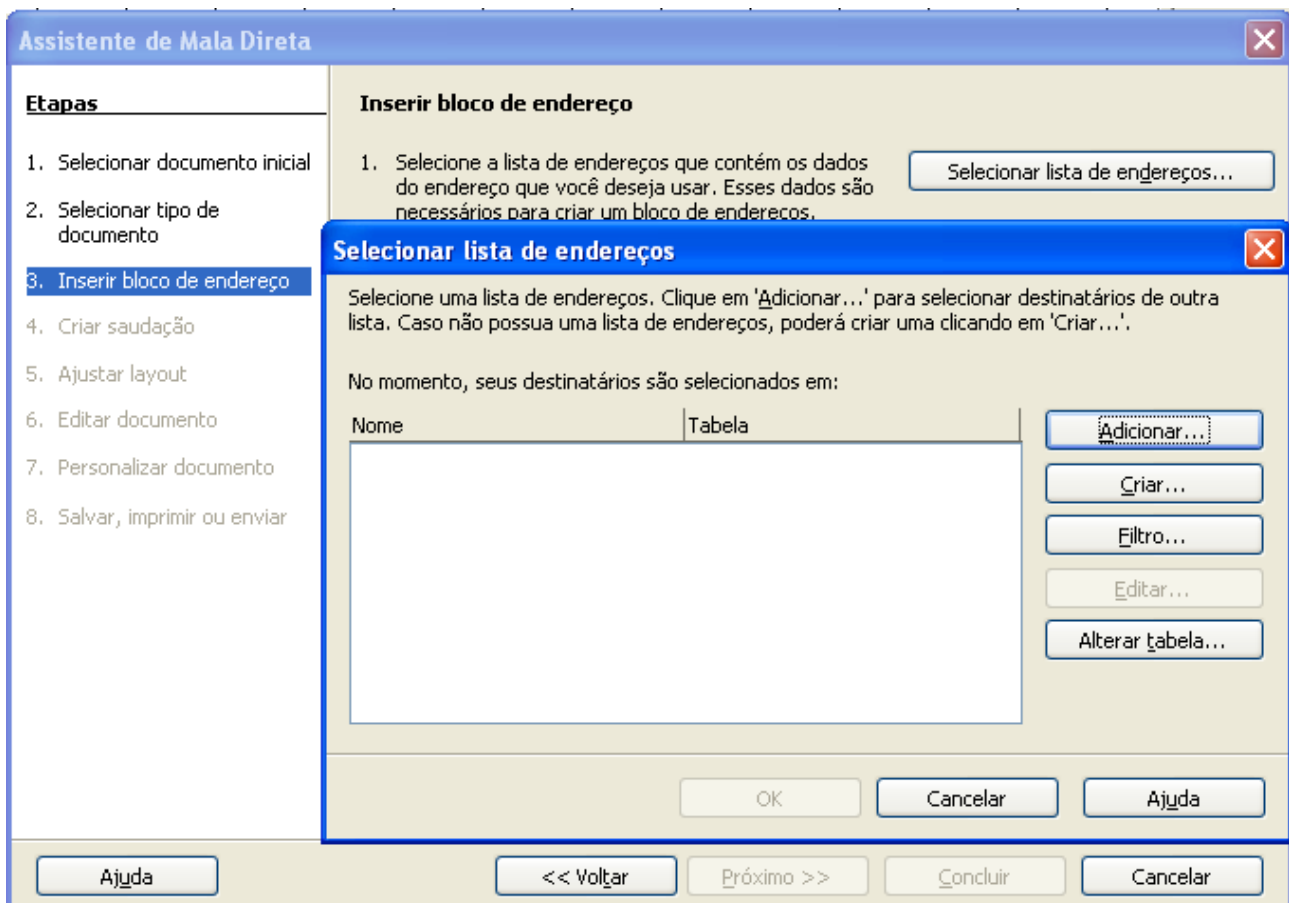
Assistente de Mala Direta

Etapas

1. Selecionar documento inicial

2. Selecionar tipo de documento

3. Inserir bloco de endereço

4. Criar saudação

5. Ajustar layout

6. Editar documento

7. Personalizar documento

8. Salvar, imprimir ou enviar

Inserir bloco de endereço

1. Selecione a lista de endereços que contém os dados do endereço que você deseja usar. Esses dados são necessários para criar um bloco de endereços.

Selecionar lista de endereços...

Selecionar lista de endereços

Selecione uma lista de endereços. Clique em 'Adicionar...' para selecionar destinatários de outra lista. Caso não possua uma lista de endereços, poderá criar uma clicando em 'Criar...'.

No momento, seus destinatários são selecionados em:

| Nome | Tabela |
|---|---|

Adicionar...

Criar...

Filtro...

Editar...

Alterar tabela...

OK

Cancelar

Ajuda

Ajuda

<< Voltar

Próximo >>

Concluir

Cancelar